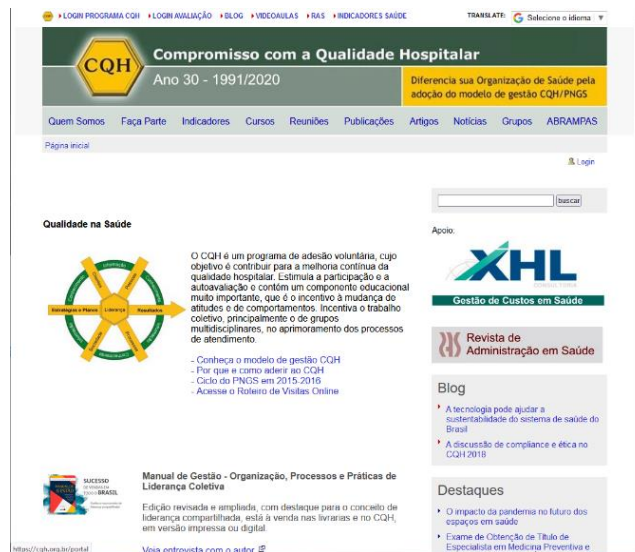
LOGIN PROGRAMA CQH ▸ LOGIN AVALIAÇÃO ▸ BLOG ▸ VIDEOAULAS ▸ RAS ▸ INDICADORES SAÚDE

TRANSLATE: Selecione o idioma ▼

CQH

Compromisso com a Qualidade Hospitalar

Ano 30 - 1991/2020

Diferencia sua Organização de Saúde pela adoção do modelo de gestão CQH/PNGS

Quem Somos | Faça Parte | Indicadores | Cursos | Reuniões | Publicações | Artigos | Notícias | Grupos | ABRAMPAS

Página inicial

Login

buscar

Qualidade na Saúde

Estratégias e Planos | Liderança | Resultados

O CQH é um programa de adesão voluntária, cujo objetivo é contribuir para a melhoria contínua da qualidade hospitalar. Estimula a participação e a autoavaliação e contém um componente educacional muito importante, que é o incentivo à mudança de atitudes e de comportamentos. Incentiva o trabalho coletivo, principalmente o de grupos multidisciplinares, no aprimoramento dos processos de atendimento.

- Conheça o modelo de gestão CQH
- Por que e como aderir ao CQH
- Ciclo do PNGS em 2015-2016
- Acesse o Roteiro de Visitas Online

Apoio:

XHL CONSULTORIA

Gestão de Custos em Saúde

Revista de Administração em Saúde

Blog

A tecnologia pode ajudar a sustentabilidade do sistema de saúde do Brasil

A discussão de compliance e ética no CQH 2018

SUCESSO DE VENDAS EM TODO O BRASIL

Manual de Gestão - Organização, Processos e Práticas de Liderança Coletiva

Edição revisada e ampliada, com destaque para o conceito de liderança compartilhada, está à venda nas livrarias e no CQH, em versão impressa ou digital.

Veja entrevista com o autor

Destaques

O impacto da pandemia no futuro dos espaços em saúde

Exame de Obtenção de Título de Especialista em Medicina Preventiva e

https://cqh.org.br/portal